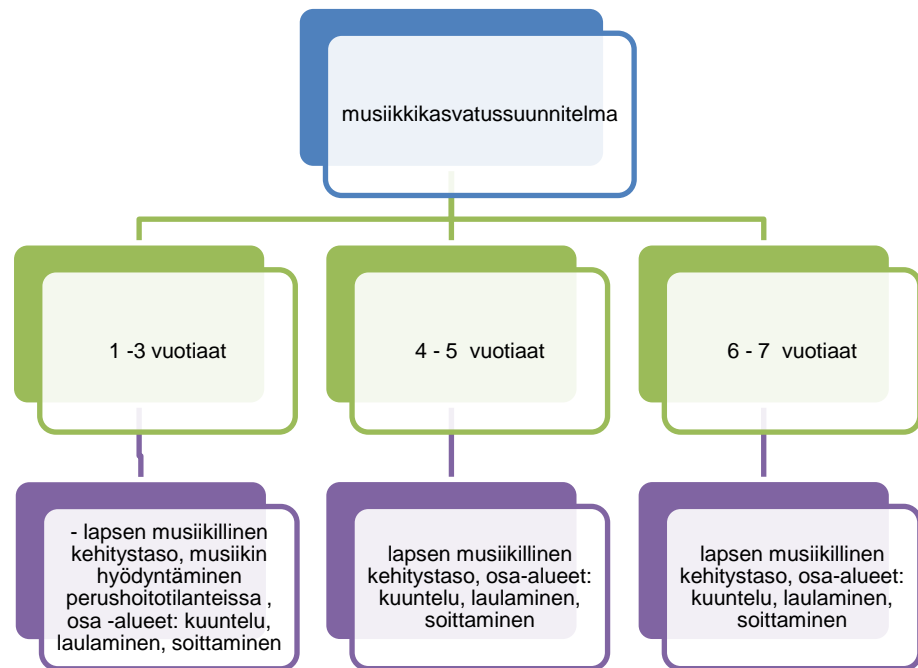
musiikkikasvatussuunnitelma

1 -3 vuotiaat

4 - 5 vuotiaat

6 - 7 vuotiaat

- lapsen musiikillinen kehitystaso, musiikin hyödyntäminen perushoitotilanteissa , osa -alueet: kuuntelu, laulaminen, soittaminen

lapsen musiikillinen kehitystaso, osa-alueet: kuuntelu, laulaminen, soittaminen

lapsen musiikillinen kehitystaso, osa-alueet: kuuntelu, laulaminen, soittaminen